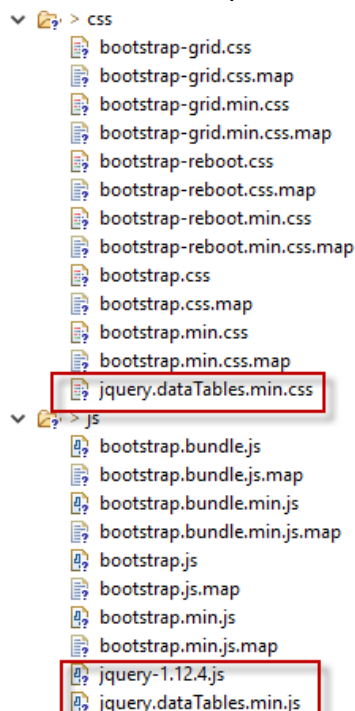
> css
bootstrap-grid.css
bootstrap-grid.css.map
bootstrap-grid.min.css
bootstrap-grid.min.css.map
bootstrap-reboot.css
bootstrap-reboot.css.map
bootstrap-reboot.min.css
bootstrap-reboot.min.css.map
bootstrap.css
bootstrap.css.map
bootstrap.min.css
bootstrap.min.css.map
jquery.dataTables.min.css
> js
bootstrap.bundle.js
bootstrap.bundle.js.map
bootstrap.bundle.min.js
bootstrap.bundle.min.js.map
bootstrap.js
bootstrap.js.map
bootstrap.min.js
bootstrap.min.js.map
jquery-1.12.4.js
jquery.dataTables.min.js